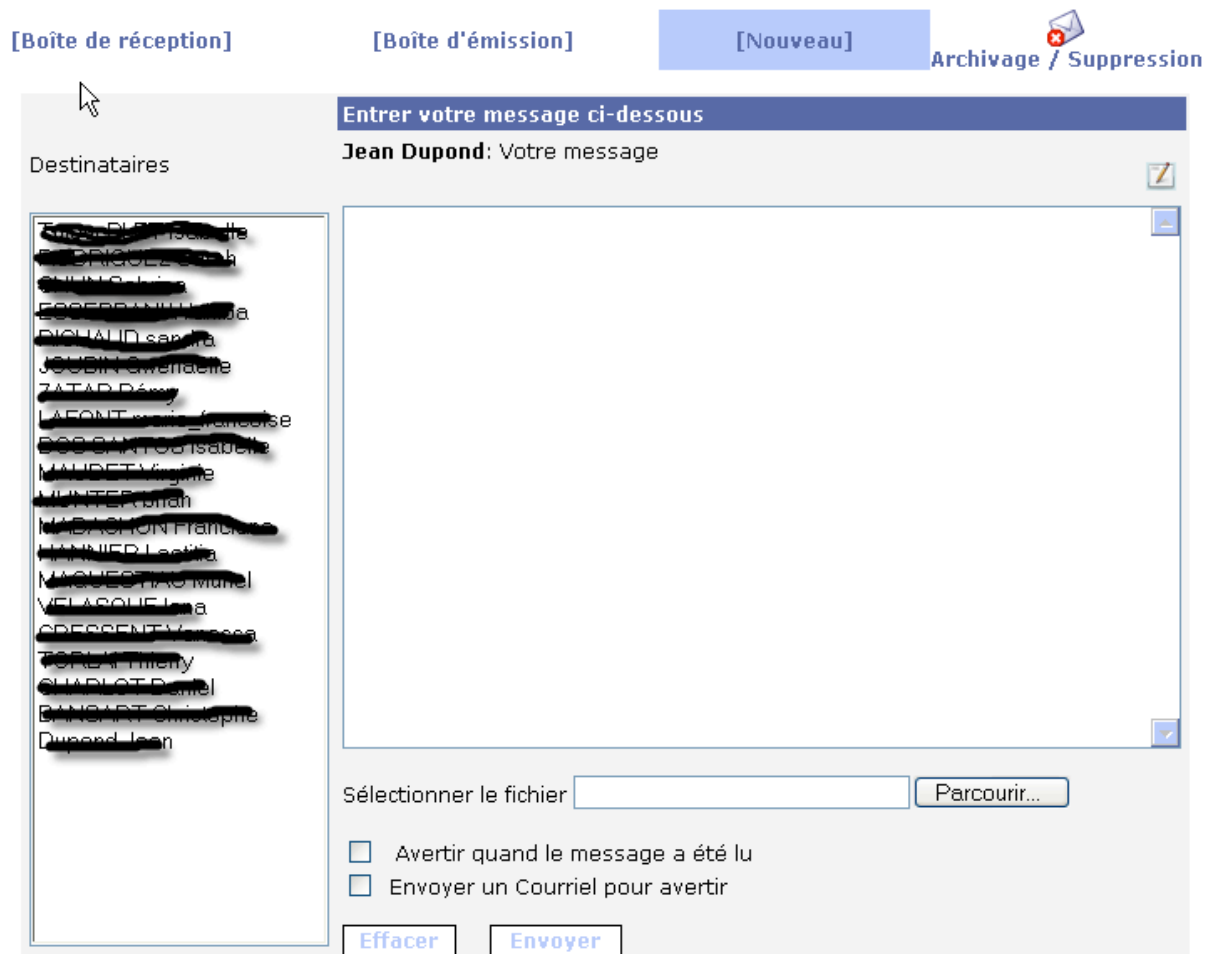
[Boîte de réception] [Boîte d'émission] [Nouveau] Archivage / Suppression

Destinataires

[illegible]
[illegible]
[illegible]
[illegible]
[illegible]
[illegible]
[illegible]
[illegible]
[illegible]
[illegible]
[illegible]
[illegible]
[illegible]
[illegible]
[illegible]
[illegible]
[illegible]
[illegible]
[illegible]
Dupond Jean

Entrer votre message ci-dessous

Jean Dupond: Votre message

Sélectionner le fichier Parcourir...

Avertir quand le message a été lu

Envoyer un Courriel pour avertir

Effacer Envoyer